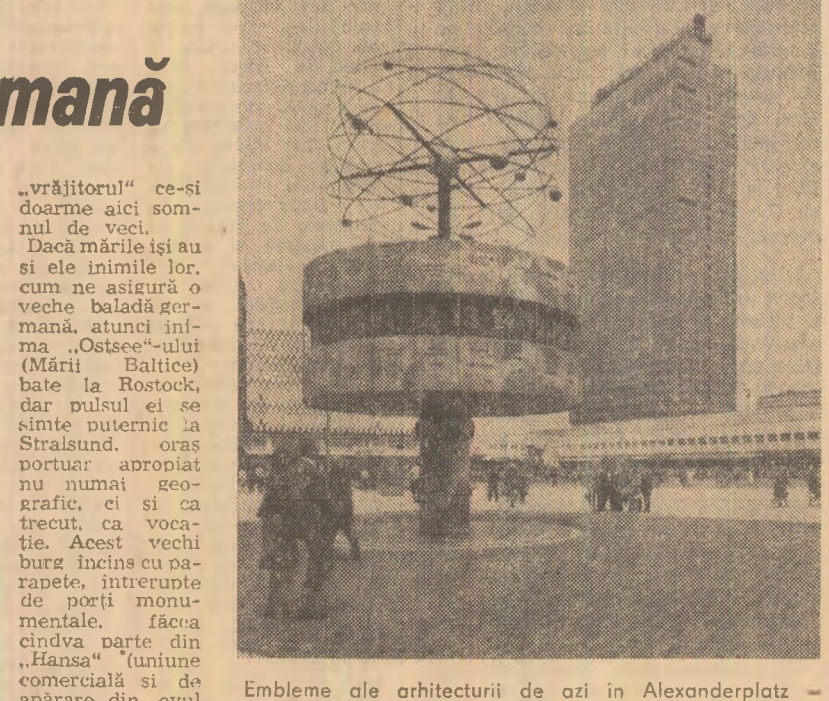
mană

„vrăjitorul" ce-şi doarme aici somnul de veci.

Dacă mările îşi au şi ele inimile lor, cum ne asigură o veche baladă germană, atunci inima „Ostsee"-ului (Mării Baltice) bate la Rostock, dar pulsul ei se simte puternic la Stralsund, oraş portuar apropiat nu numai geografic, ci şi ca trecut, ca vocaţie. Acest vechi burg încins cu parapete, întrerupte de porţi monumentale, făcea cîndva parte din „Hansa" (uniune comercială şi de apărare din evul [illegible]

Embleme ale arhitecturii de azi în Alexanderplatz –